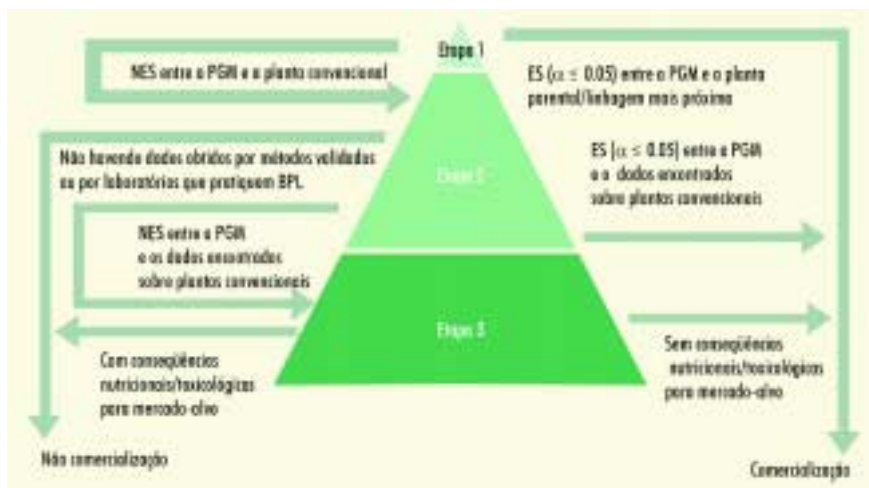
Etapa 1

NES entre a PGM e a planta convencional

ES ($\alpha \leq 0.05$) entre a PGM e a planta parental/linhagem mais próxima

Não havendo dados obtidos por métodos validados ou por laboratórios que pratiquem BPL.

Etapa 2

ES ($\alpha \leq 0.05$) entre a PGM e o dados encontrados sobre plantas convencionais

NES entre a PGM e os dados encontrados sobre plantas convencionais

Etapa 3

Com conseqüências nutricionais/toxicológicas para mercado-alvo

Sem conseqüências nutricionais/toxicológicas para mercado-alvo

Não comercialização

Comercialização